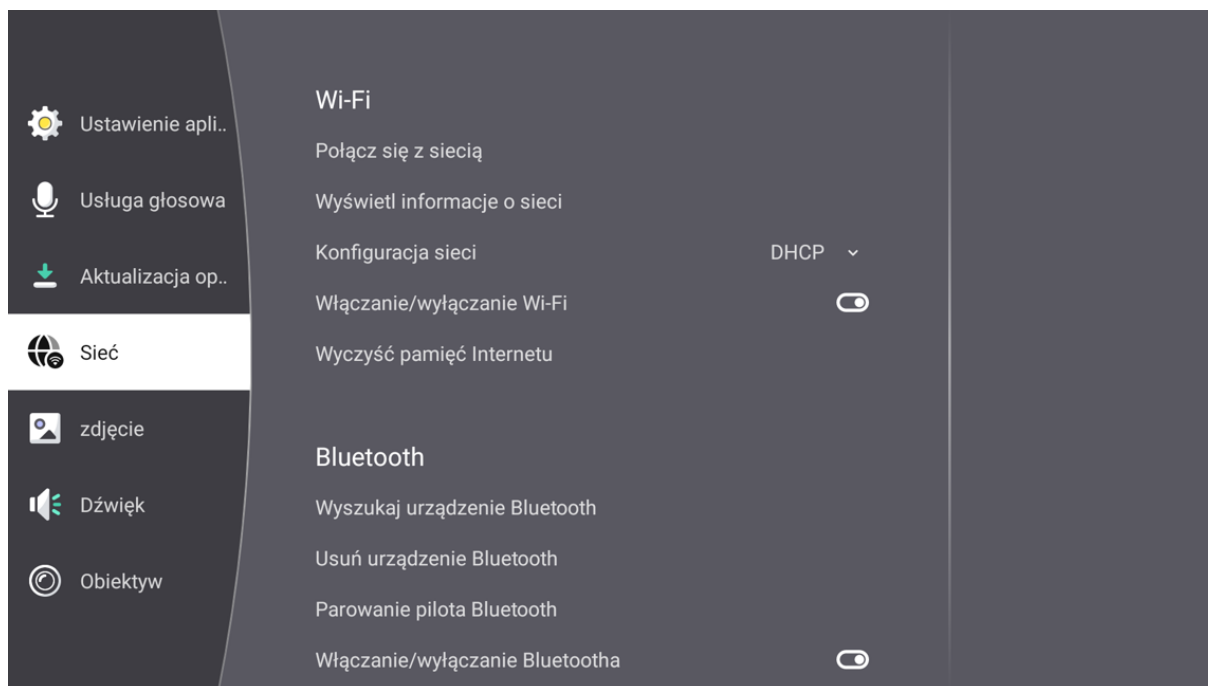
Ustawienie apli..

Usługa głosowa

Aktualizacja op..

Sieć

zdjęcie

Dźwięk

Obiektyw

Wi-Fi

Połącz się z siecią

Wyświetl informacje o sieci

Konfiguracja sieci DHCP

Włączanie/wyłączanie Wi-Fi

Wyczyść pamięć Internetu

Bluetooth

Wyszukaj urządzenie Bluetooth

Usuń urządzenie Bluetooth

Parowanie pilota Bluetooth

Włączanie/wyłączanie Bluetootha